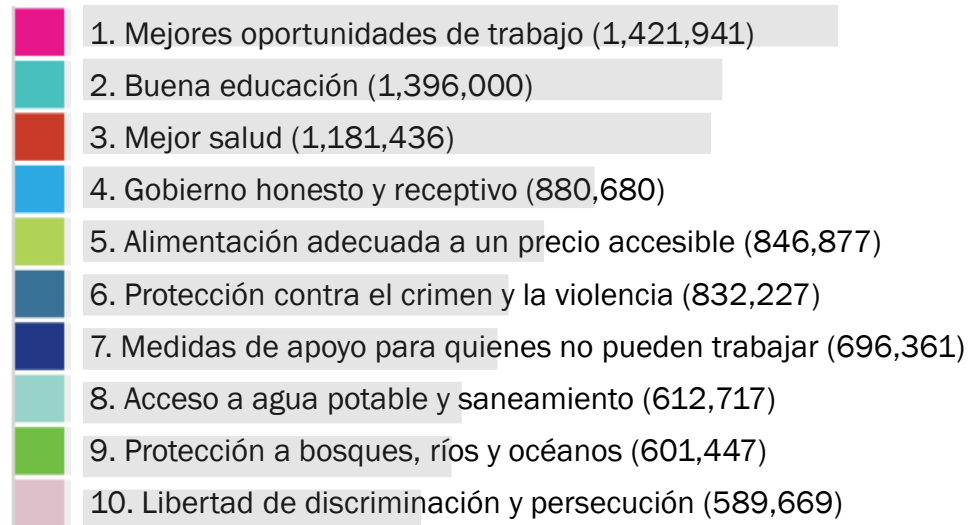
1. Mejores oportunidades de trabajo (1,421,941)

2. Buena educación (1,396,000)

3. Mejor salud (1,181,436)

4. Gobierno honesto y receptivo (880,680)

5. Alimentación adecuada a un precio accesible (846,877)

6. Protección contra el crimen y la violencia (832,227)

7. Medidas de apoyo para quienes no pueden trabajar (696,361)

8. Acceso a agua potable y saneamiento (612,717)

9. Protección a bosques, ríos y océanos (601,447)

10. Libertad de discriminación y persecución (589,669)